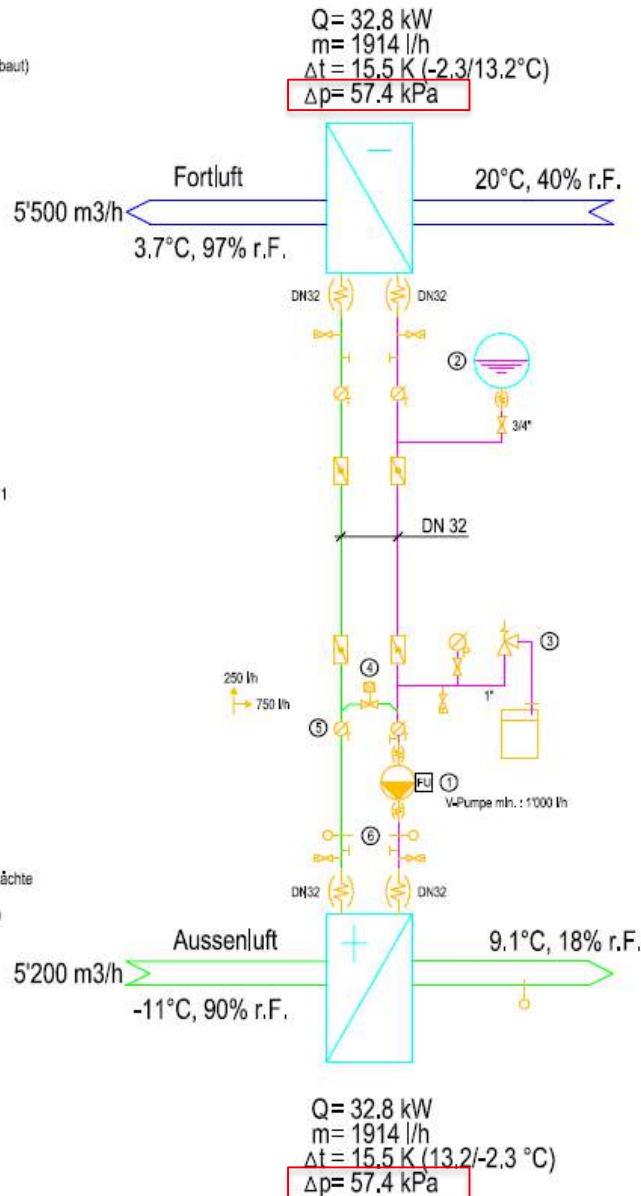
baut)

Q= 32.8 kW
m= 1914 l/h
$\Delta$t = 15.5 K (-2.3/13.2°C)
$\Delta$p= 57.4 kPa

Fortluft
20°C, 40% r.F.
5'500 m3/h
3.7°C, 97% r.F.

DN32
DN32

②
3/4"

1

DN 32

③
④
250 l/h
750 l/h
1"
⑤
FU ①
V-Pumpe min. : 1'000 l/h
⑥

ächte

DN32
DN32

Aussenluft
9.1°C, 18% r.F.
5'200 m3/h
-11°C, 90% r.F.

Q= 32.8 kW
m= 1914 l/h
$\Delta$t = 15.5 K (13.2/-2.3 °C)
$\Delta$p= 57.4 kPa